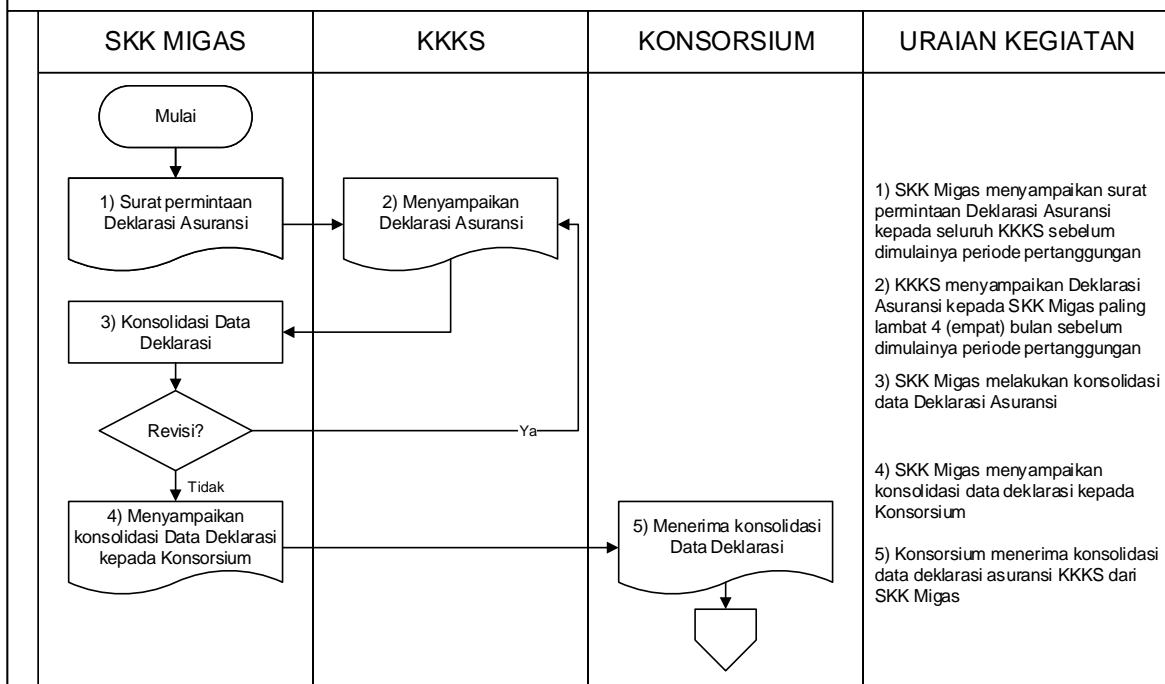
SKK MIGAS

KKKS

KONSORSIUM

URAIAN KEGIATAN

Mulai

1) Surat permintaan Deklarasi Asuransi

2) Menyampaikan Deklarasi Asuransi

3) Konsolidasi Data Deklarasi

Revisi?

Ya

Tidak

4) Menyampaikan konsolidasi Data Deklarasi kepada Konsorsium

5) Menerima konsolidasi Data Deklarasi

1) SKK Migas menyampaikan surat permintaan Deklarasi Asuransi kepada seluruh KKKS sebelum dimulainya periode pertanggungan

2) KKKS menyampaikan Deklarasi Asuransi kepada SKK Migas paling lambat 4 (empat) bulan sebelum dimulainya periode pertanggungan

3) SKK Migas melakukan konsolidasi data Deklarasi Asuransi

4) SKK Migas menyampaikan konsolidasi data deklarasi kepada Konsorsium

5) Konsorsium menerima konsolidasi data deklarasi asuransi KKKS dari SKK Migas